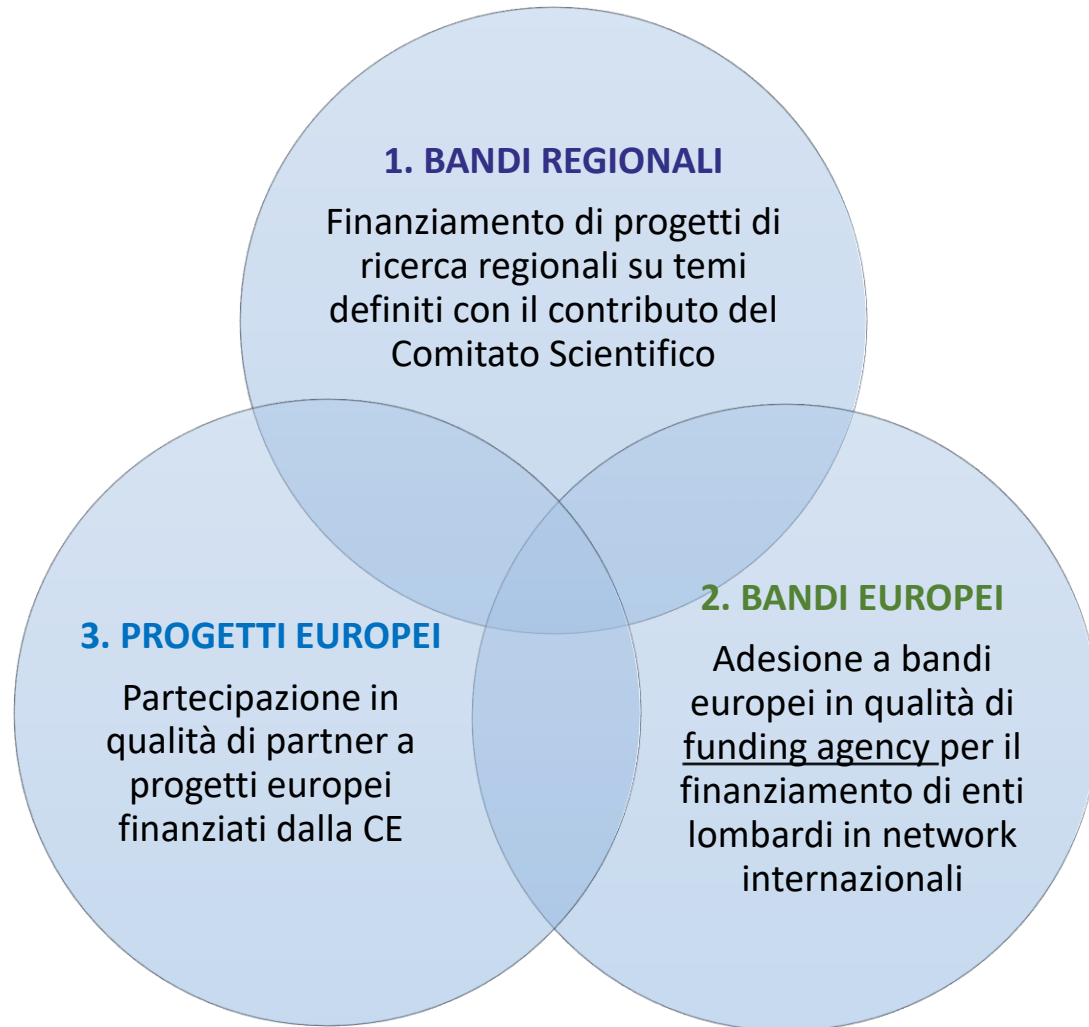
1. BANDI REGIONALI

Finanziamento di progetti di ricerca regionali su temi definiti con il contributo del Comitato Scientifico

2. BANDI EUROPEI

Adesione a bandi europei in qualità di funding agency per il finanziamento di enti lombardi in network internazionali

3. PROGETTI EUROPEI

Partecipazione in qualità di partner a progetti europei finanziati dalla CE